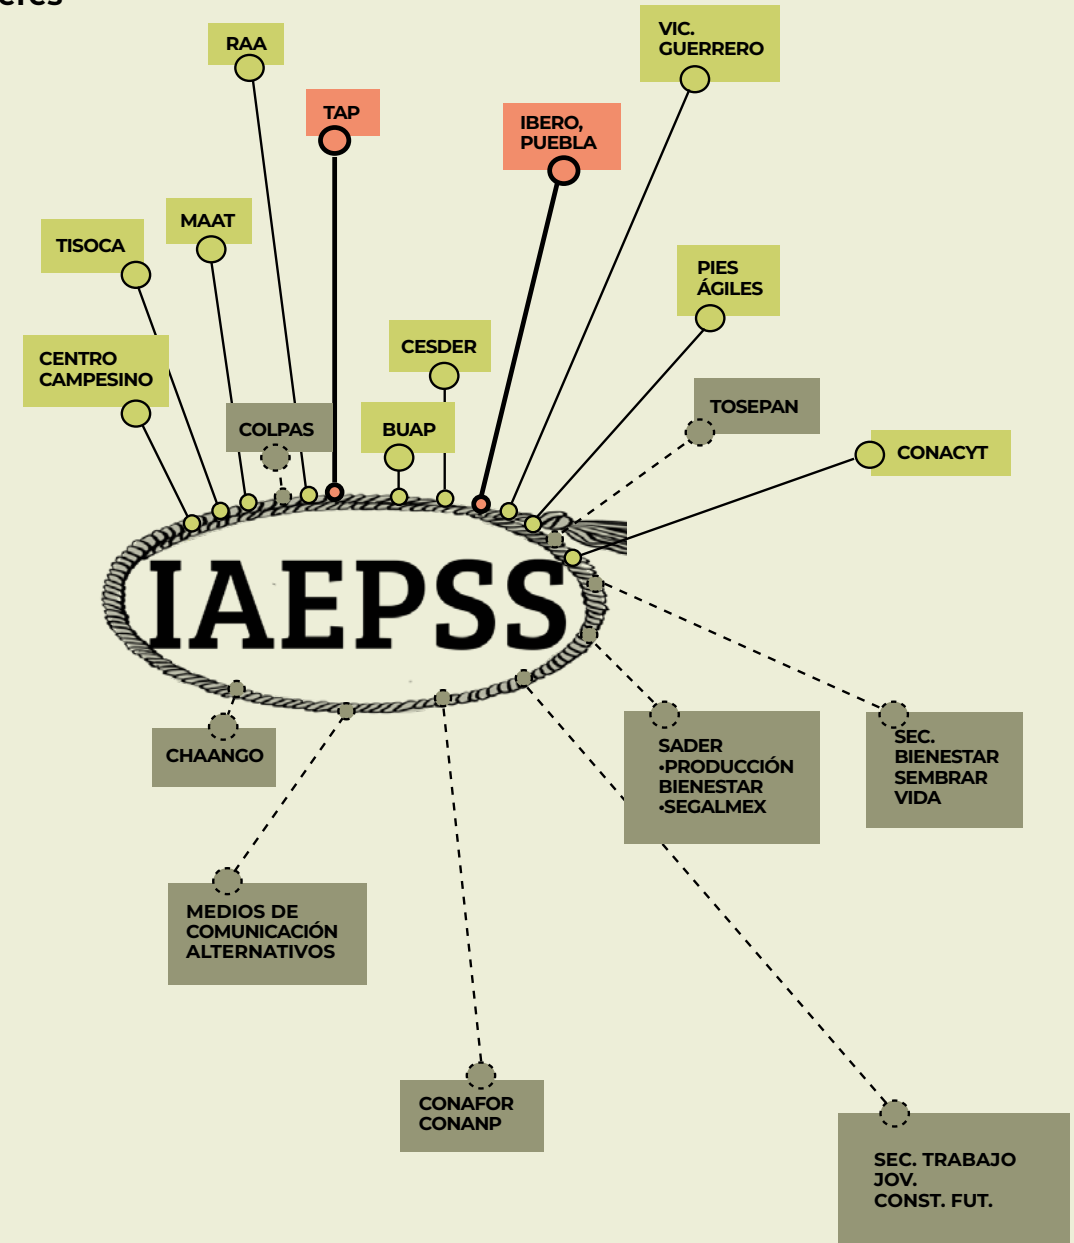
RAA

VIC. GUERRERO

TAP

IBERO, PUEBLA

MAAT

TISOCA

PIES ÁGILES

CENTRO CAMPESINO

CESDER

COLPAS

BUAP

TOSEPAN

CONACYT

IAEPSS

CHAANGO

SADER
•PRODUCCIÓN BIENESTAR
•SEGALMEX

SEC. BIENESTAR SEMBRAR VIDA

MEDIOS DE COMUNICACIÓN ALTERNATIVOS

CONAFOR CONANP

SEC. TRABAJO JOV. CONST. FUT.